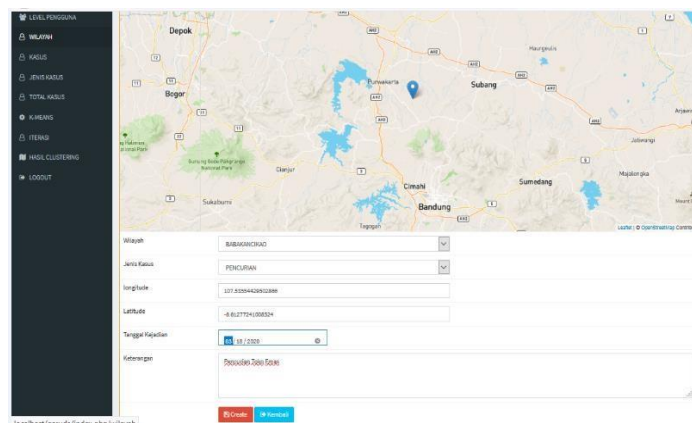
LEVEL PENGGUNA
WILAYAH
KASUS
JENIS KASUS
TOTAL KASUS
K-MEANS
ITERASI
HASIL CLUSTERING
LOGOUT

Depok
Bogor
Purwakarta
Subang
Cimahi
Bandung
Sumedang
Sukabumi
Cianjur
Leaflet | © OpenStreetMap Contributors

Wilayah: BABAKANCIKAO
Jenis Kasus: PENCURIAN
longitude: 107.53554428502686
Latitude: -6.612772410008324
Tanggal Kejadian: 05/18/2020
Keterangan: Pencurian Roda Empat

Create
Kembali